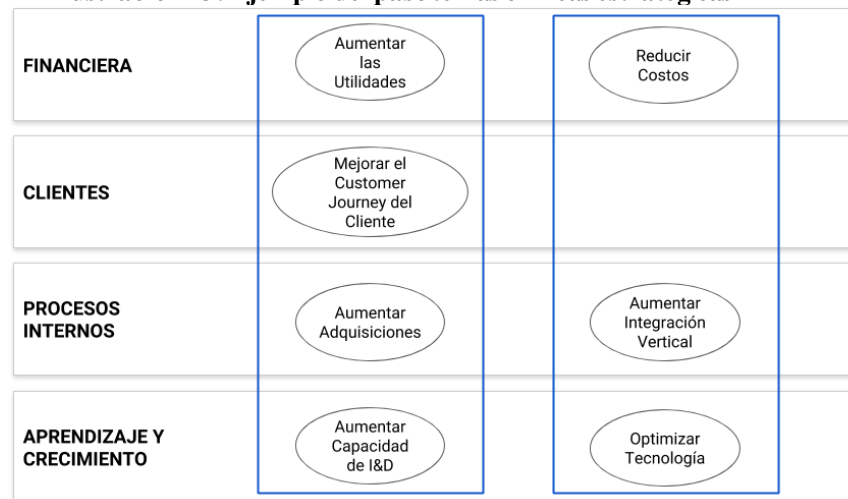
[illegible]

FINANCIERA

Aumentar las Utilidades

Reducir Costos

CLIENTES

Mejorar el Customer Journey del Cliente

PROCESOS INTERNOS

Aumentar Adquisiciones

Aumentar Integración Vertical

APRENDIZAJE Y CRECIMIENTO

Aumentar Capacidad de I&D

Optimizar Tecnología